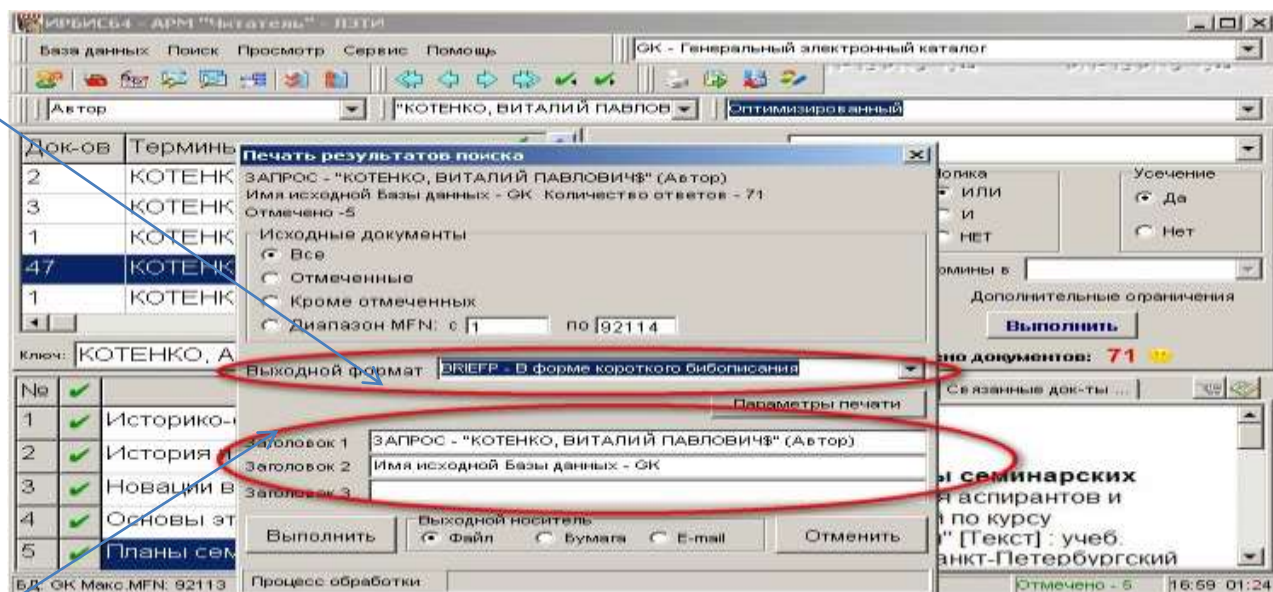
ИРБИС64 - АРМ "Читатель" - ЛЭТИ

База данных Поиск Просмотр Сервис Помощь

 GK - Генеральный электронный каталог

Автор

"КОТЕНКО, ВИТАЛИЙ ПАВЛОВ

Оптимизированный

| Док-ов | Термины |
|---|---|
| 2 | КОТЕНК |
| 3 | КОТЕНК |
| 1 | КОТЕНК |
| 47 | КОТЕНК |
| 1 | КОТЕНК |

Ключ: КОТЕНКО, А

| № | | |
|---|---|---|
| 1 | ✔ | Историко-( |
| 2 | ✔ | История ( |
| 3 | ✔ | Новации в |
| 4 | ✔ | Основы эт |
| 5 | ✔ | Планы сем |

БД: GK Макс.MFN: 92113

Печать результатов поиска

ЗАПРОС - "КОТЕНКО, ВИТАЛИЙ ПАВЛОВИЧ$" (Автор)
Имя исходной Базы данных - GK Количество ответов - 71
Отмечено -5

Исходные документы
Все
Отмеченные
Кроме отмеченных
Диапазон MFN: с 1 по 92114

Выходной формат BRIEFP - В форме короткого бибописания

Параметры печати

Заголовок 1 ЗАПРОС - "КОТЕНКО, ВИТАЛИЙ ПАВЛОВИЧ$" (Автор)
Заголовок 2 Имя исходной Базы данных - GK
Заголовок 3

Выполнить

Выходной носитель
Файл Бумага E-mail

Отменить

Процесс обработки

огика
ИЛИ
И
НЕТ

Усечение
Да
Нет

омины в

Дополнительные ограничения

Выполнить

ено документов: 71

Связанные док-ты ...

ы семинарских
я аспирантов и
по курсу
" [Текст] : учеб.
анкт-Петербургский

Отмечено - 5

16:59 01:24